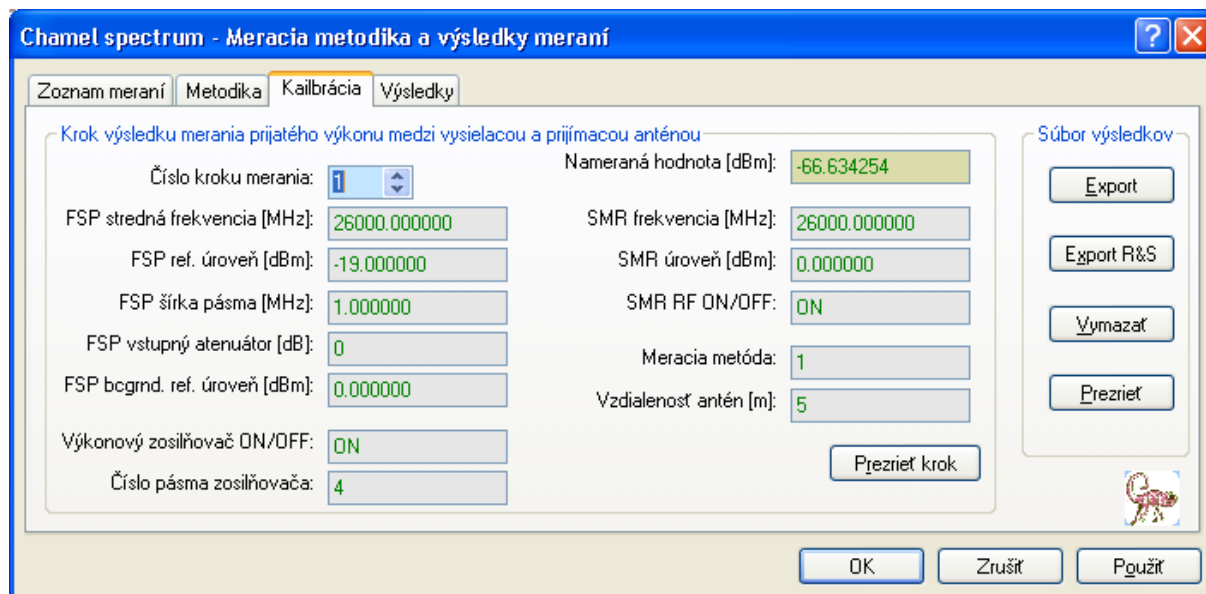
Chamel spectrum - Meracia metodika a výsledky meraní

Zoznam meraní | Metodika | Kailbrácia | Výsledky

Krok výsledku merania prijatého výkonu medzi vysielacou a prijímacou anténou

Číslo kroku merania: 1

FSP stredná frekvencia [MHz]: 26000.000000

FSP ref. úroveň [dBm]: -19.000000

FSP šírka pásma [MHz]: 1.000000

FSP vstupný atenuátor [dB]: 0

FSP bcgrnd. ref. úroveň [dBm]: 0.000000

Výkonový zosilňovač ON/OFF: ON

Číslo pásma zosilňovača: 4

Nameraná hodnota [dBm]: -66.634254

SMR frekvencia [MHz]: 26000.000000

SMR úroveň [dBm]: 0.000000

SMR RF ON/OFF: ON

Meracia metóda: 1

Vzdialenosť antén [m]: 5

Prezrieť krok

Súbor výsledkov

Export

Export R&S

Vymazať

Prezrieť

OK

Zrušiť

Použiť